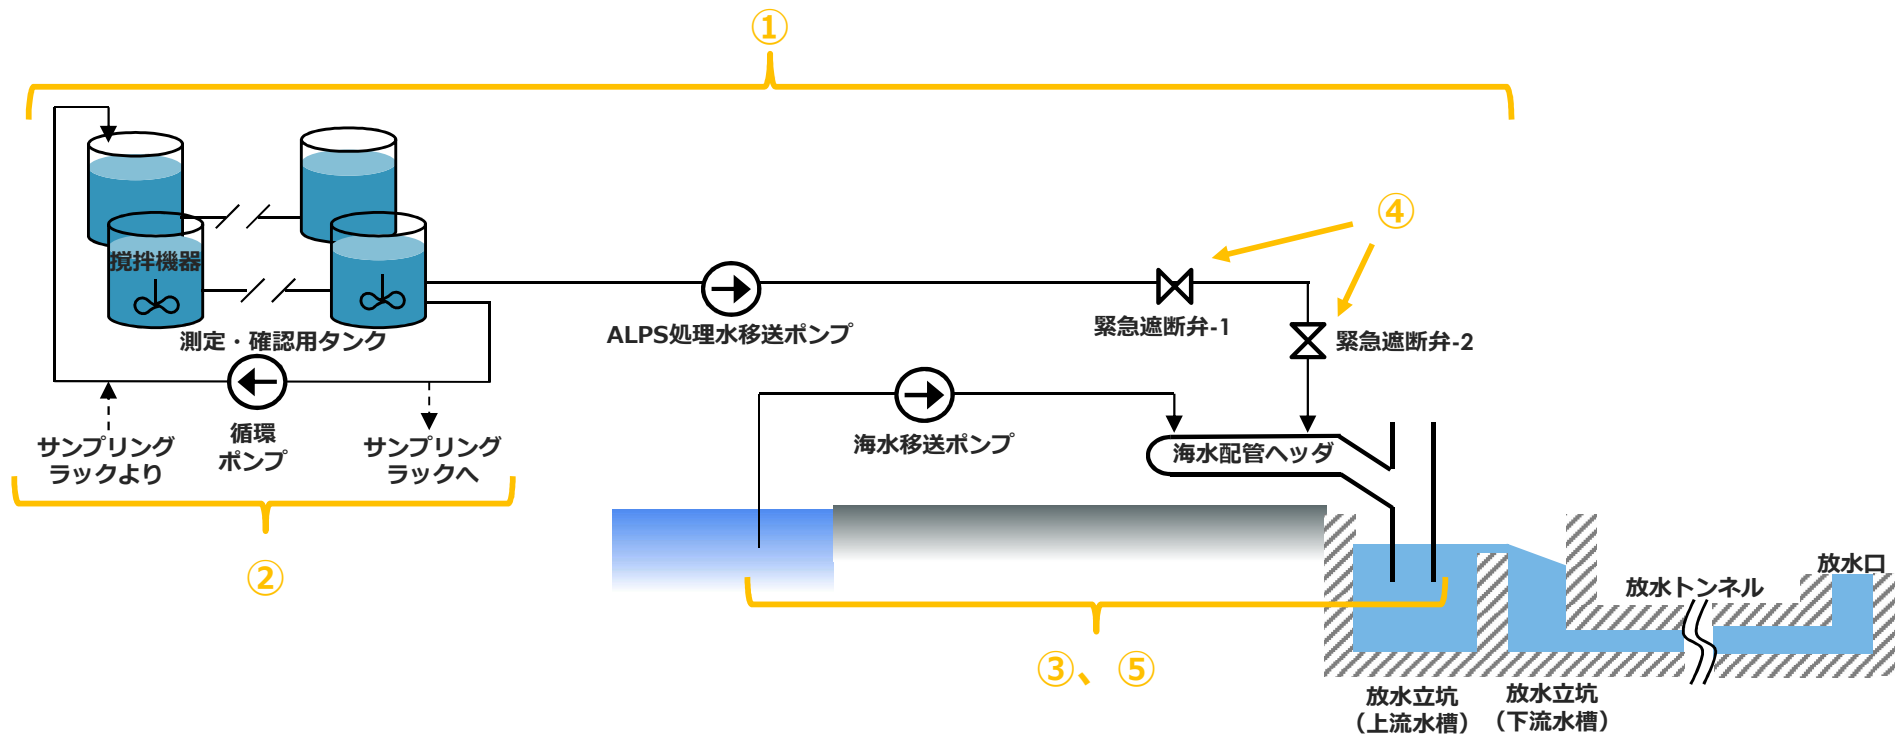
①

攪拌機器

測定・確認用タンク

ALPS処理水移送ポンプ

④

緊急遮断弁-1

緊急遮断弁-2

循環
ポンプ

サンプリング
ラックより

サンプリング
ラックへ

海水移送ポンプ

海水配管ヘッダ

②

放水口

放水トンネル

③、⑤

放水立坑
（上流水槽）

放水立坑
（下流水槽）